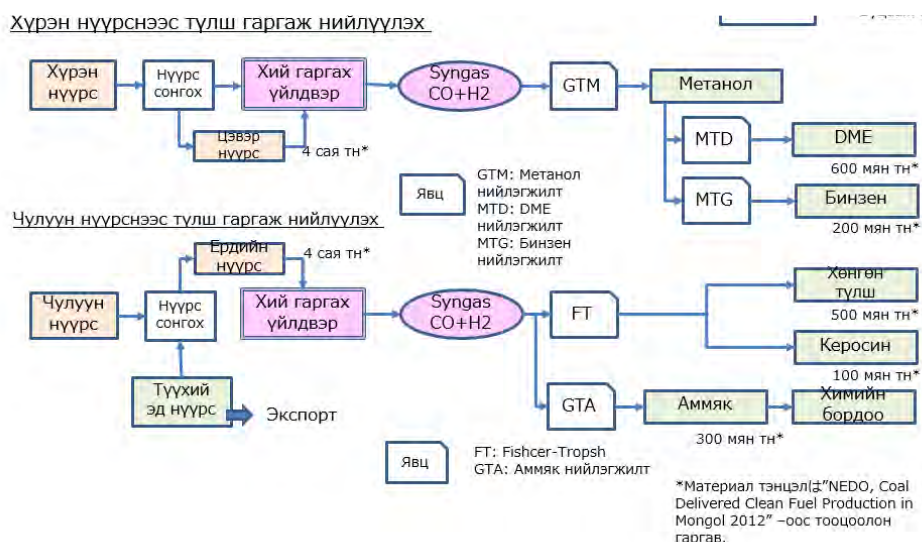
Хүрэн нүүрснээс түлш гаргаж нийлүүлэх

Хүрэн нүүрс

Нүүрс сонгох

Хий гаргах үйлдвэр

Syngas CO+H2

GTM

Метанол

Цэвэр нүүрс

4 сая тн*

MTD

DME

600 мян тн*

MTG

Бинзен

200 мян тн*

Явц

GTM: Метанол нийлэгжилт
MTD: DME нийлэгжилт
MTG: Бинзен нийлэгжилт

Чулуун нүүрснээс түлш гаргаж нийлүүлэх

Ердийн нүүрс

4 сая тн*

Чулуун нүүрс

Нүүрс сонгох

Хий гаргах үйлдвэр

Syngas CO+H2

FT

Хөнгөн түлш

500 мян тн*

Керосин

100 мян тн*

Түүхий эд нүүрс

Экспорт

GTA

Аммяк

Химийн бордоо

300 мян тн*

Явц

FT: Fishcer-Tropsh
GTA: Аммяк нийлэгжилт

*Материал тэнцэлは"NEDO, Coal Delivered Clean Fuel Production in Mongol 2012" –оос тооцоолон гаргав.